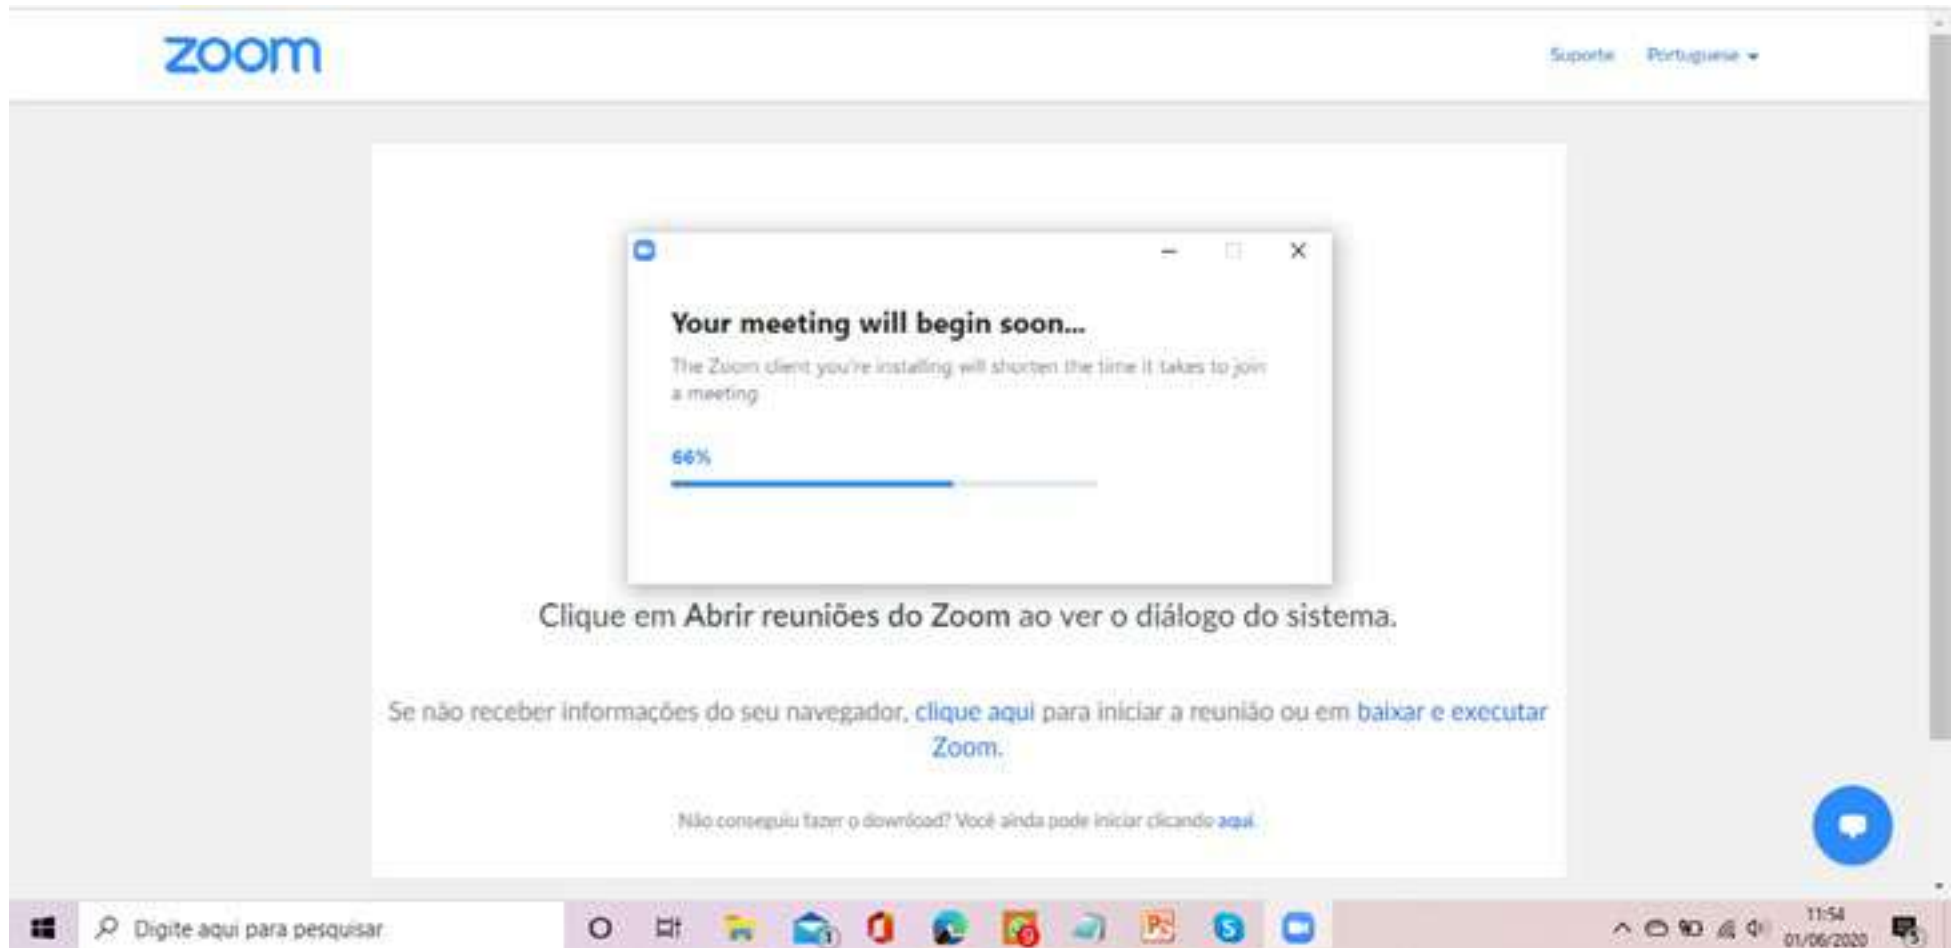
zoom

Suporte Portuguese ▾

Your meeting will begin soon...

The Zoom client you're installing will shorten the time it takes to join a meeting

66%

Clique em Abrir reuniões do Zoom ao ver o diálogo do sistema.

Se não receber informações do seu navegador, clique aqui para iniciar a reunião ou em baixar e executar Zoom.

Não conseguiu fazer o download? Você ainda pode iniciar clicando aqui.

Digite aqui para pesquisar

11:54
01/06/2020